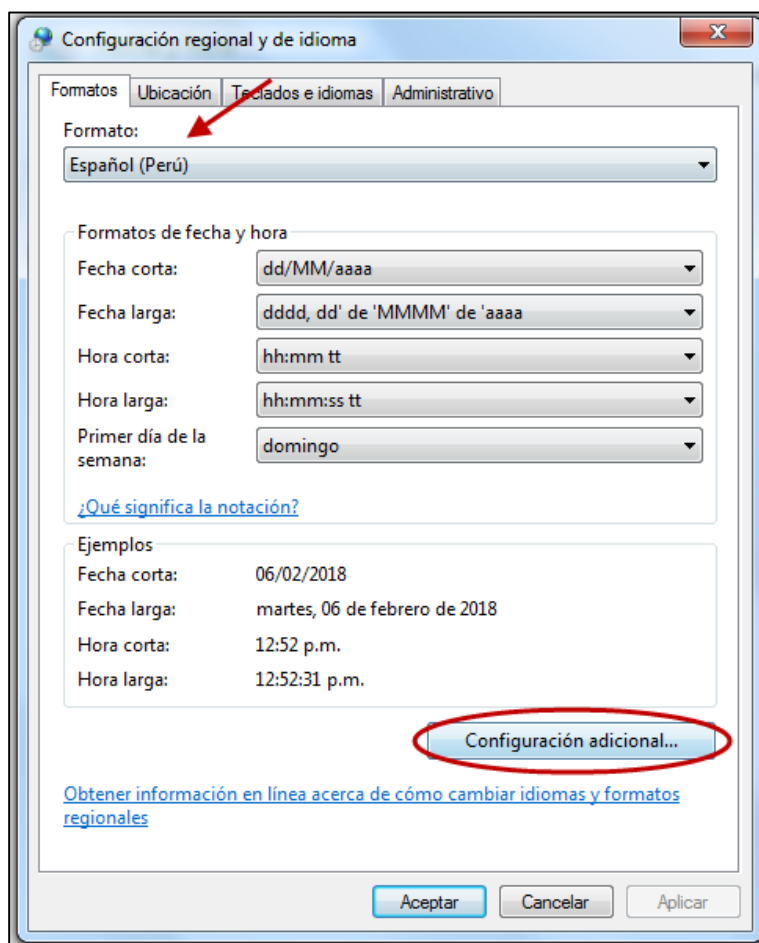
Configuración regional y de idioma

Formatos | Ubicación | Teclados e idiomas | Administrativo

Formato:

Español (Perú)

Formatos de fecha y hora

| | |
|---|---|
| Fecha corta: | dd/MM/aaaa |
| Fecha larga: | dddd, dd' de 'MMMM' de 'aaaa |
| Hora corta: | hh:mm tt |
| Hora larga: | hh:mm:ss tt |
| Primer día de la semana: | domingo |

¿Qué significa la notación?

Ejemplos

| | |
|---|---|
| Fecha corta: | 06/02/2018 |
| Fecha larga: | martes, 06 de febrero de 2018 |
| Hora corta: | 12:52 p.m. |
| Hora larga: | 12:52:31 p.m. |

Configuración adicional...

Obtener información en línea acerca de cómo cambiar idiomas y formatos regionales

Aceptar Cancelar Aplicar